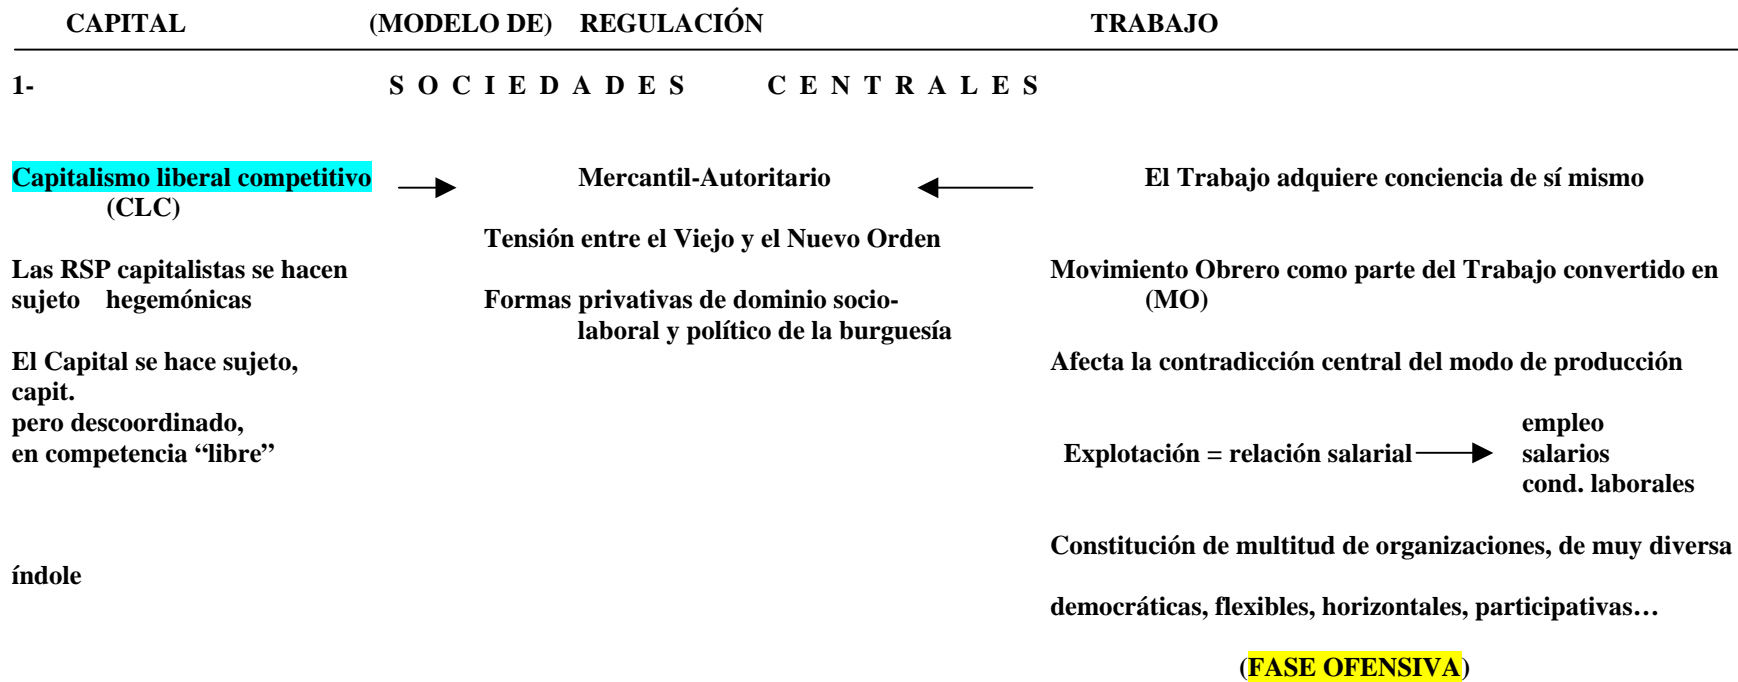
CAPITAL (MODELO DE) REGULACIÓN TRABAJO

1- S O C I E D A D E S C E N T R A L E S

Capitalismo liberal competitivo (CLC)

Las RSP capitalistas se hacen sujeto hegemónicas

El Capital se hace sujeto, capit. pero descoordinado, en competencia "libre"

índole

Mercantil-Autoritario

Tensión entre el Viejo y el Nuevo Orden

Formas privativas de dominio socio-laboral y político de la burguesía

El Trabajo adquiere conciencia de sí mismo

Movimiento Obrero como parte del Trabajo convertido en (MO)

Afecta la contradicción central del modo de producción

Explotación = relación salarial → empleo salarios cond. laborales

Constitución de multitud de organizaciones, de muy diversa

democráticas, flexibles, horizontales, participativas…

(FASE OFENSIVA)